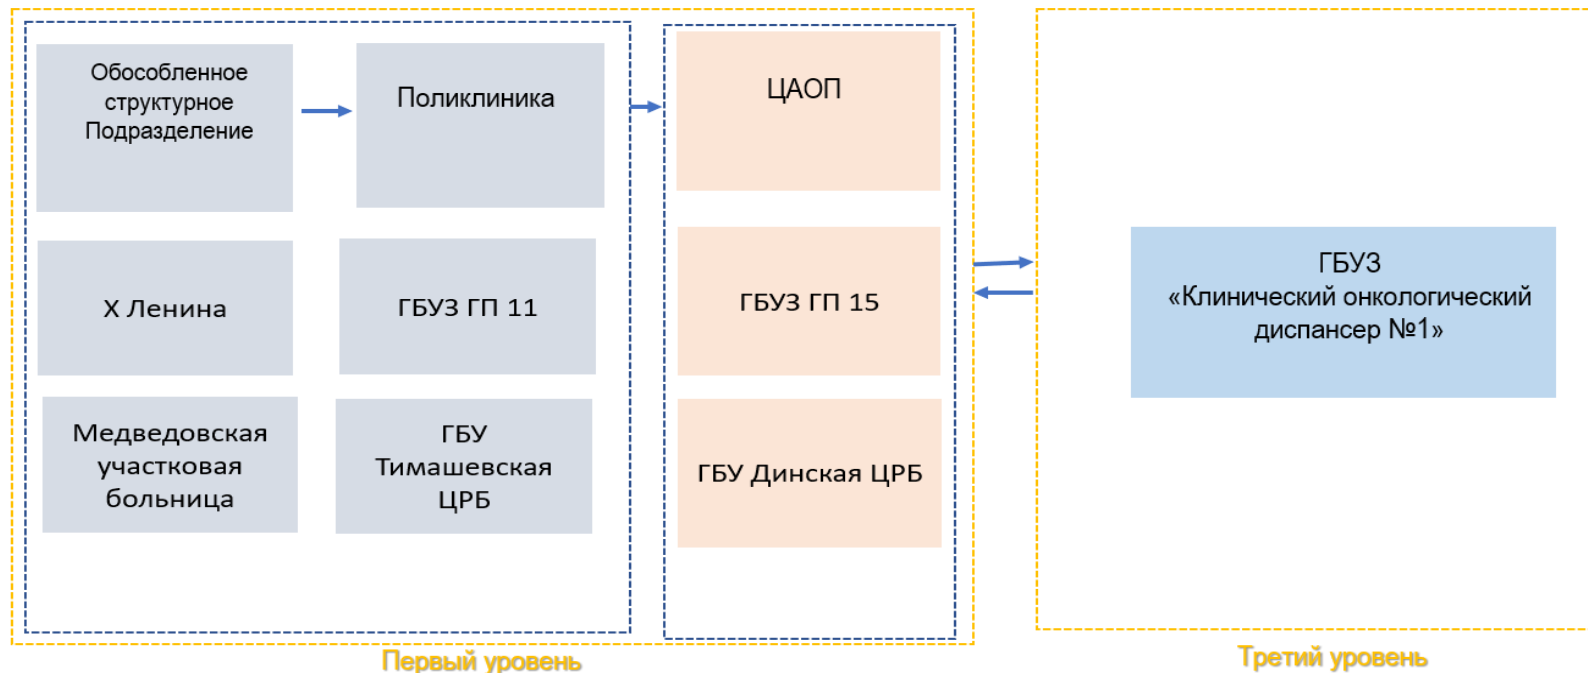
Обособленное структурное Подразделение

Поликлиника

Х Ленина

ГБУЗ ГП 11

Медведовская участковая больница

ГБУ Тимашевская ЦРБ

ЦАОП

ГБУЗ ГП 15

ГБУ Динская ЦРБ

ГБУЗ «Клинический онкологический диспансер №1»

Первый уровень

Третий уровень